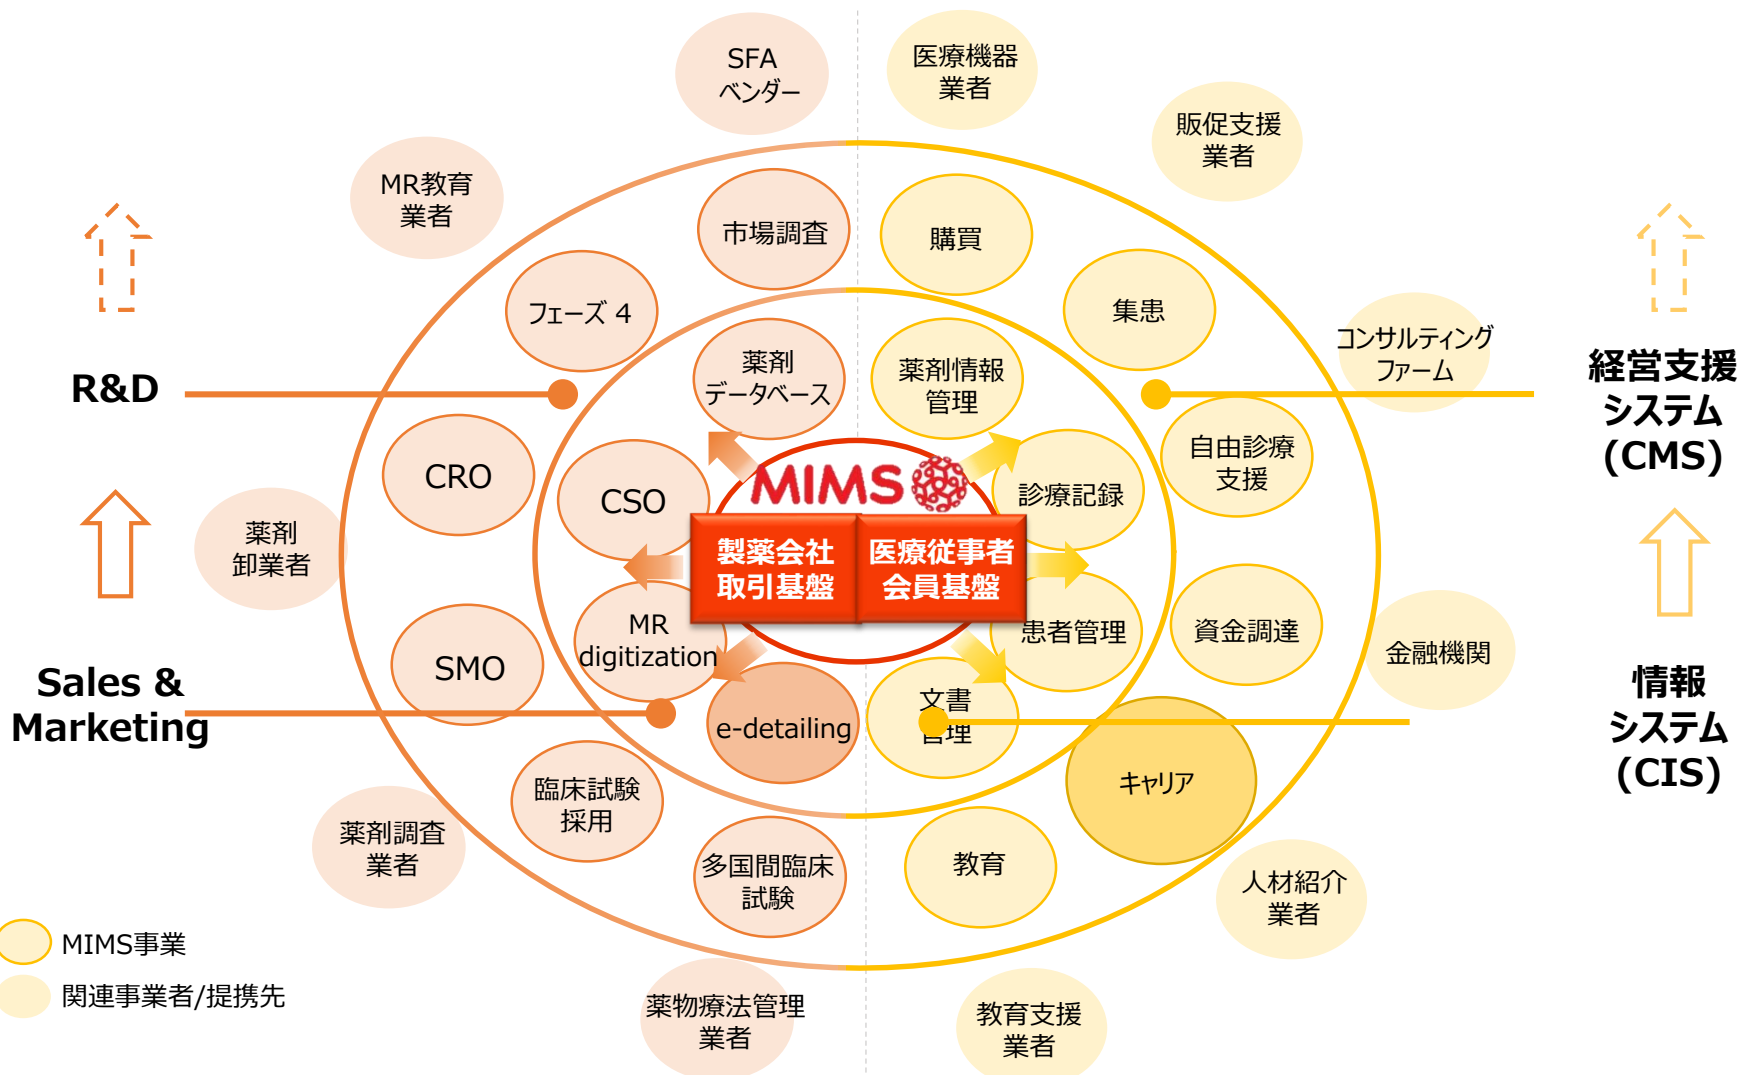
SFA
ベンダー

医療機器
業者

販促支援
業者

MR教育
業者

市場調査

購買

集患

フェーズ 4

薬剤
データベース

薬剤情報
管理

コンサルティング
ファーム

R&D

経営支援
システム
(CMS)

CRO

CSO

MIMS

診療記録

自由診療
支援

薬剤
卸業者

製薬会社
取引基盤

医療従事者
会員基盤

MR
digitization

患者管理

資金調達

金融機関

SMO

Sales &
Marketing

e-detailing

文書
管理

キャリア

情報
システム
(CIS)

臨床試験
採用

薬剤調査
業者

多国間臨床
試験

教育

人材紹介
業者

MIMS事業

関連事業者/提携先

薬物療法管理
業者

教育支援
業者